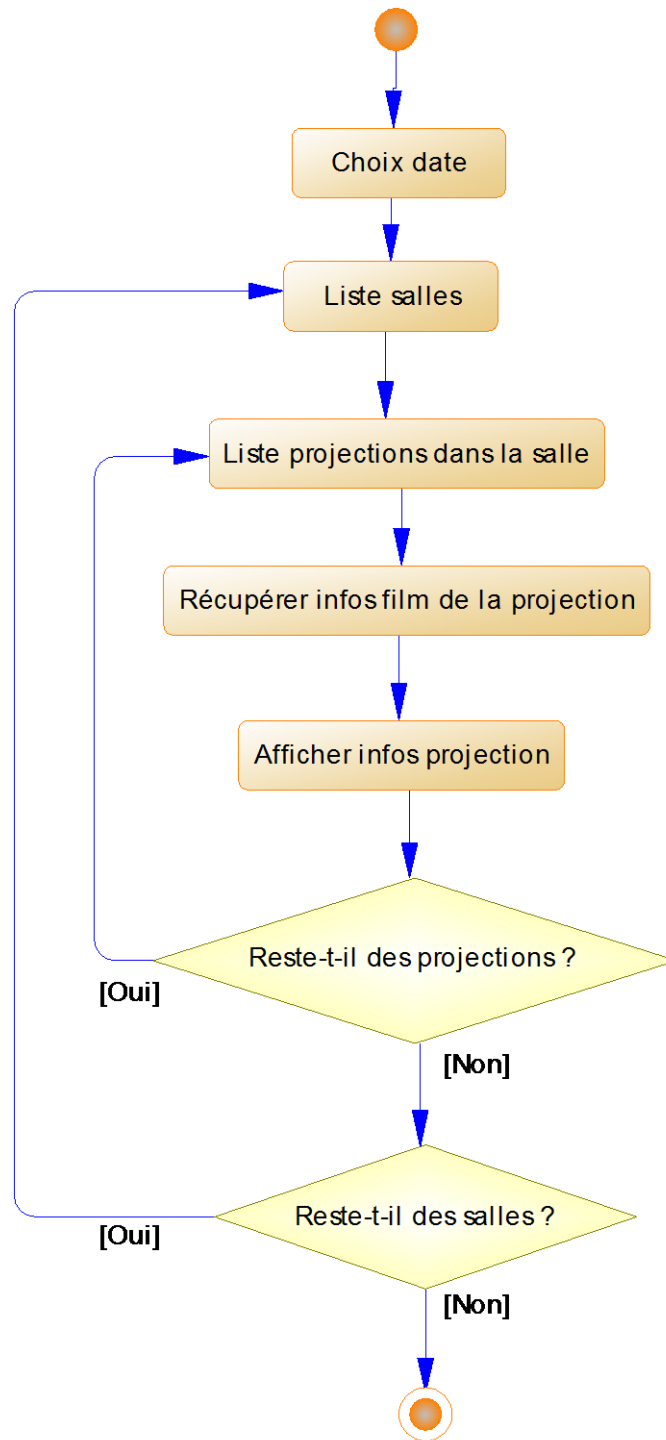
Choix date

Liste salles

Liste projections dans la salle

Récupérer infos film de la projection

Afficher infos projection

Reste-t-il des projections ?

[Oui]

[Non]

Reste-t-il des salles ?

[Oui]

[Non]